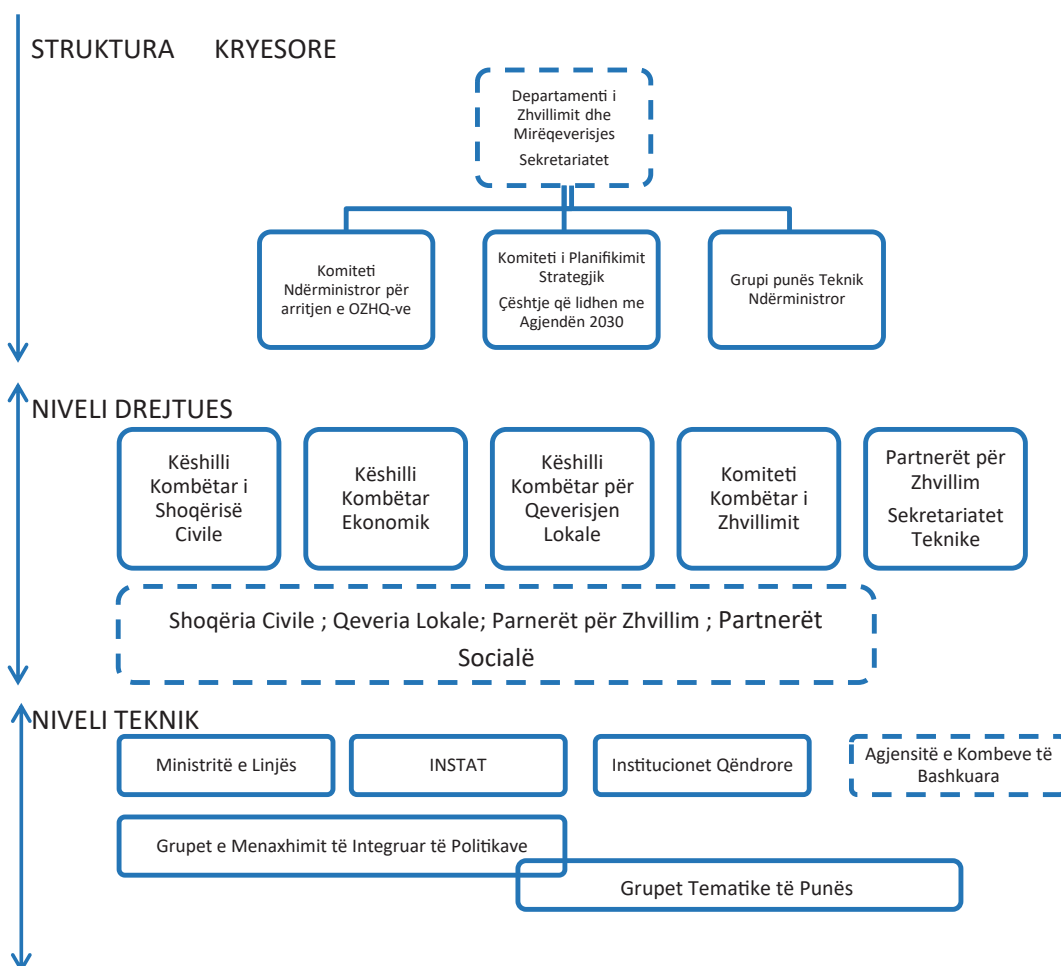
STRUKTURA KRYESORE

Departamenti i Zhvillimit dhe Mirëqeverisjes

Sekretariatet

Komiteti Ndërministror për arritjen e OZHQ-ve

Komiteti i Planifikimit Strategjik

Çështje që lidhen me Agjendën 2030

Grupi punës Teknik Ndërministror

NIVELI DREJTUES

Këshilli Kombëtar i Shoqërisë Civile

Këshilli Kombëtar Ekonomik

Këshilli Kombëtar për Qeverisjen Lokale

Komiteti Kombëtar i Zhvillimit

Partnerët për Zhvillim

Sekretariatet Teknike

Shoqëria Civile ; Qeveria Lokale; Parnerët për Zhvillim ; Partnerët Socialë

NIVELI TEKNIK

Ministritë e Linjës

INSTAT

Institucionet Qëndrore

Agjensitë e Kombeve të Bashkuara

Grupet e Menaxhimit të Integruar të Politikave

Grupet Tematike të Punës